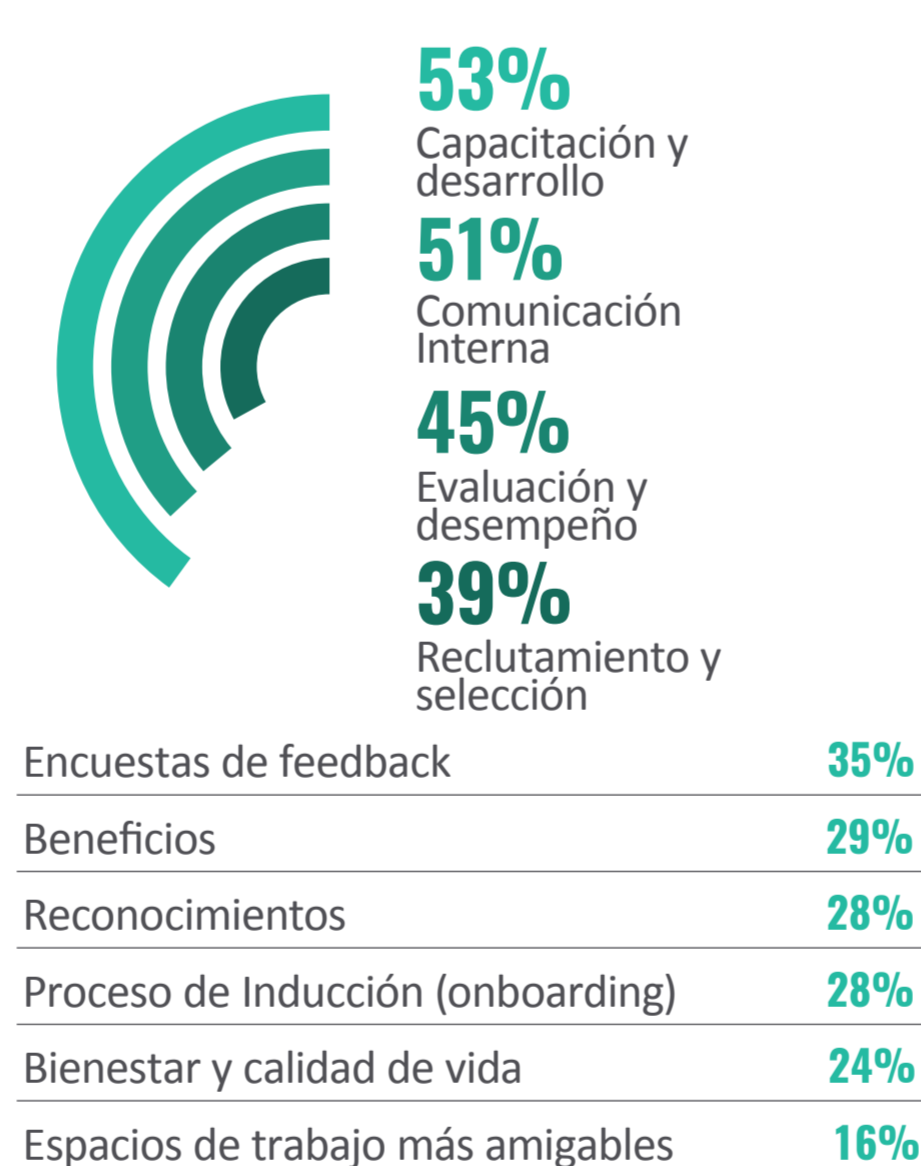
53%
Capacitación y desarrollo

51%
Comunicación Interna

45%
Evaluación y desempeño

39%
Reclutamiento y selección

| | |
|---|---|
| Encuestas de feedback | 35% |
| Beneficios | 29% |
| Reconocimientos | 28% |
| Proceso de Inducción (onboarding) | 28% |
| Bienestar y calidad de vida | 24% |
| Espacios de trabajo más amigables | 16% |